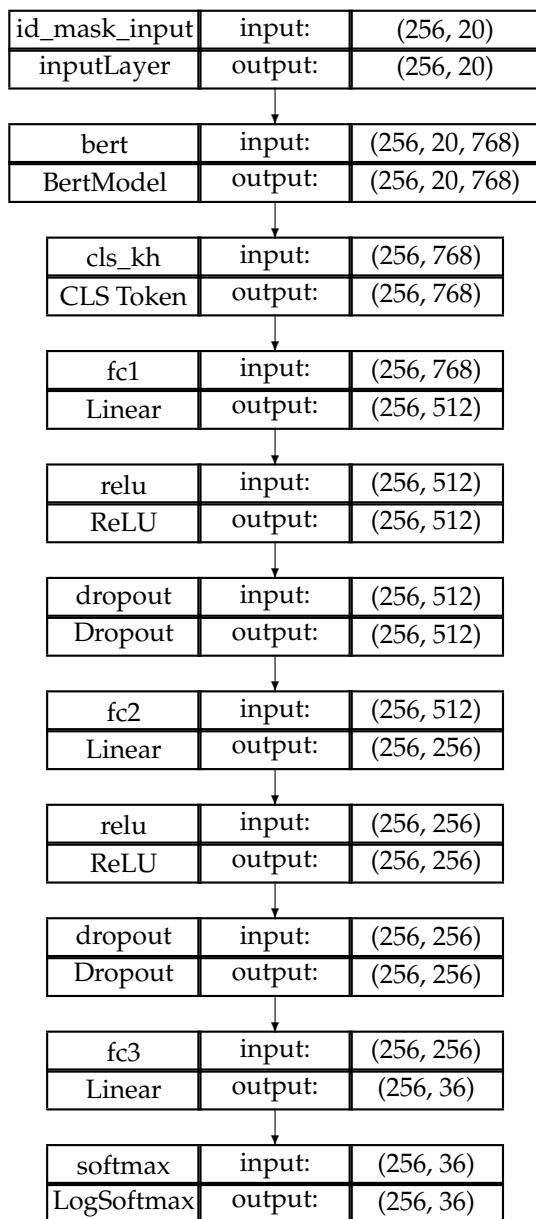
| id_mask_input | input: | (256, 20) |
|---|---|---|
| inputLayer | output: | (256, 20) |

| bert | input: | (256, 20, 768) |
|---|---|---|
| BertModel | output: | (256, 20, 768) |

| cls_kh | input: | (256, 768) |
|---|---|---|
| CLS Token | output: | (256, 768) |

| fc1 | input: | (256, 768) |
|---|---|---|
| Linear | output: | (256, 512) |

| relu | input: | (256, 512) |
|---|---|---|
| ReLU | output: | (256, 512) |

| dropout | input: | (256, 512) |
|---|---|---|
| Dropout | output: | (256, 512) |

| fc2 | input: | (256, 512) |
|---|---|---|
| Linear | output: | (256, 256) |

| relu | input: | (256, 256) |
|---|---|---|
| ReLU | output: | (256, 256) |

| dropout | input: | (256, 256) |
|---|---|---|
| Dropout | output: | (256, 256) |

| fc3 | input: | (256, 256) |
|---|---|---|
| Linear | output: | (256, 36) |

| softmax | input: | (256, 36) |
|---|---|---|
| LogSoftmax | output: | (256, 36) |